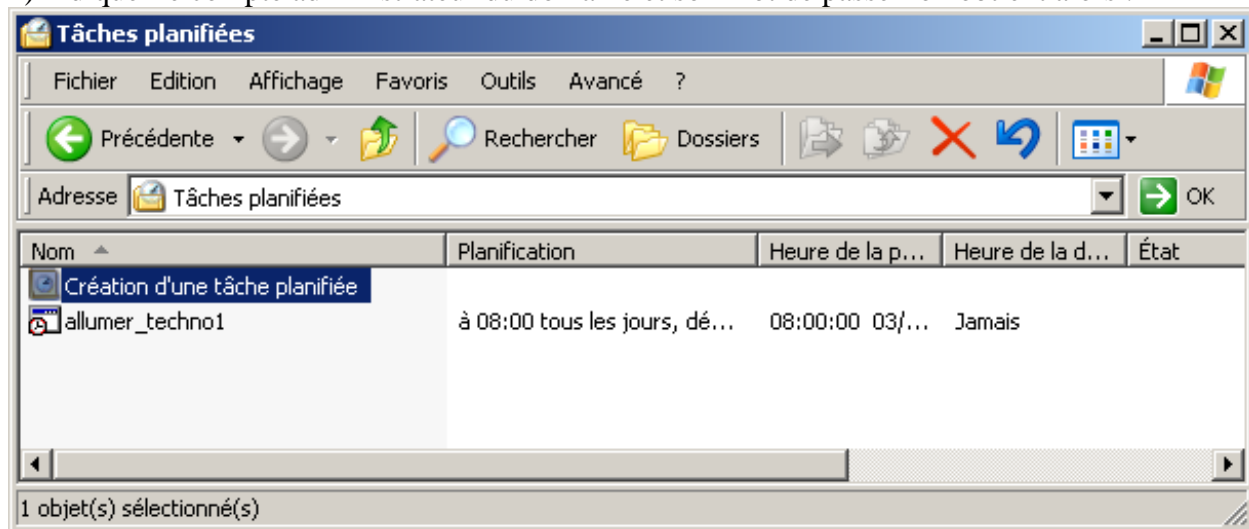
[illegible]

Tâches planifiées

Fichier Edition Affichage Favoris Outils Avancé ?

Précédente Rechercher Dossiers

Adresse Tâches planifiées OK

| Nom | Planification | Heure de la p… | Heure de la d… | État |
|---|---|---|---|---|
| Création d'une tâche planifiée | | | | |
| allumer_techno1 | à 08:00 tous les jours, dé… | 08:00:00 03/… | Jamais | |

1 objet(s) sélectionné(s)